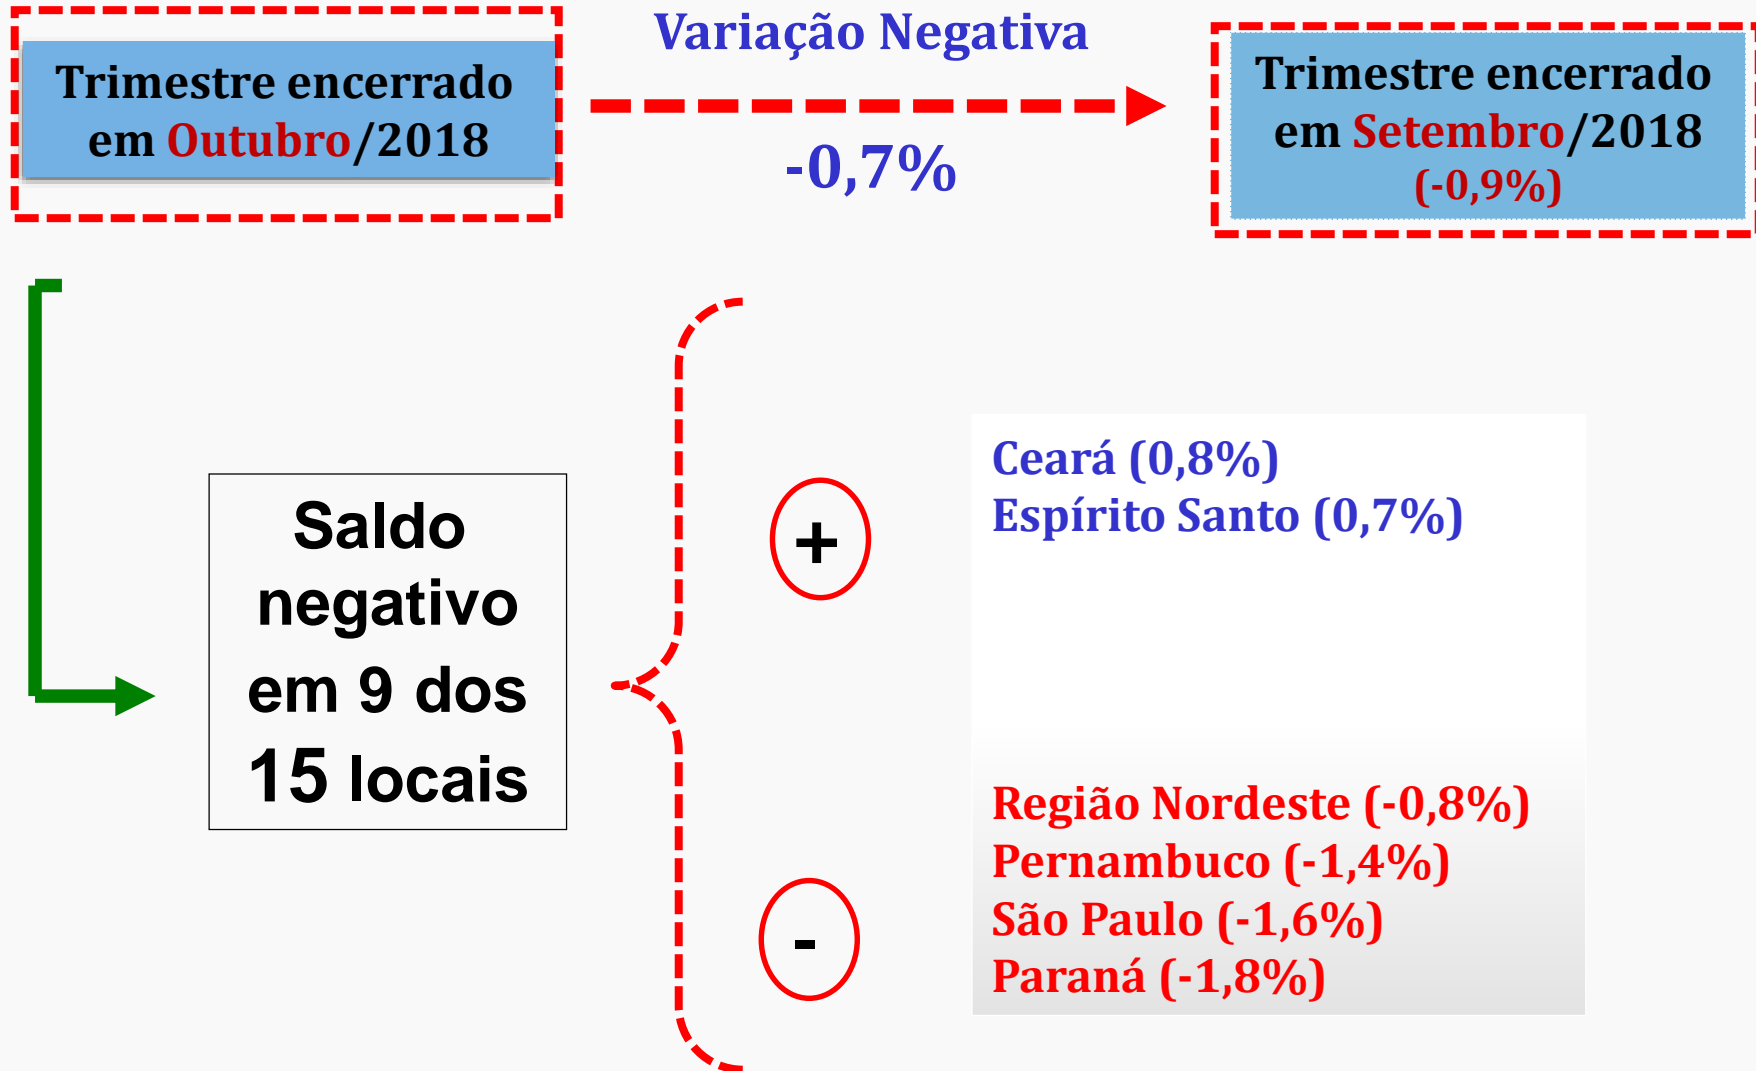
Trimestre encerrado em Outubro/2018

Variação Negativa

-0,7%

Trimestre encerrado em Setembro/2018 (-0,9%)

Saldo negativo em 9 dos 15 locais

+

Ceará (0,8%)
Espírito Santo (0,7%)

-

Região Nordeste (-0,8%)
Pernambuco (-1,4%)
São Paulo (-1,6%)
Paraná (-1,8%)